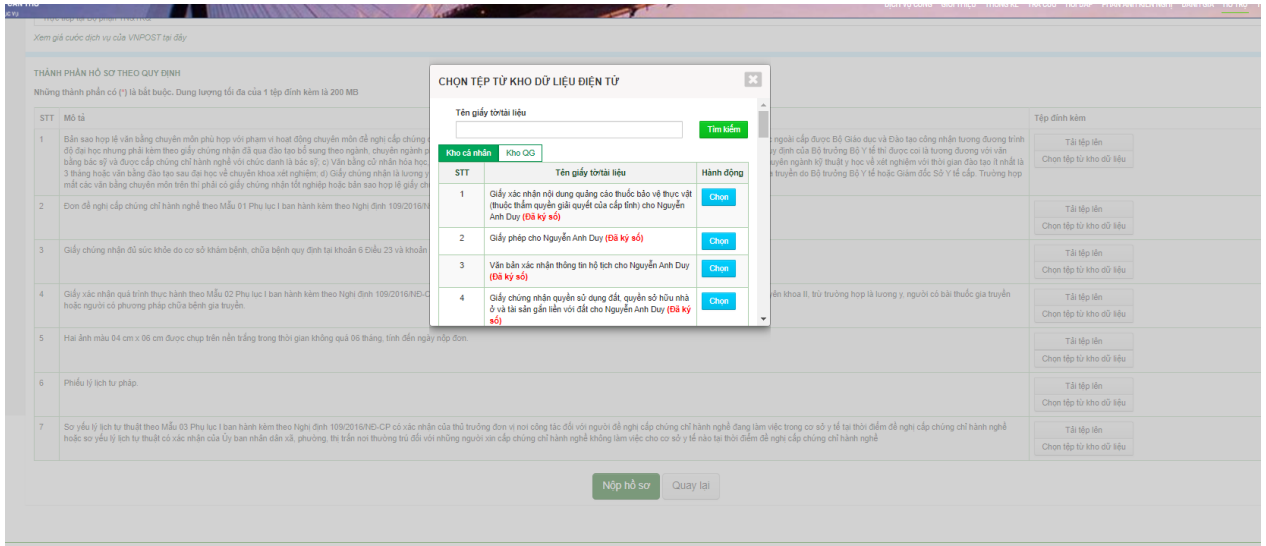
Xem giá cước dịch vụ của VNPOST tại đây

THÀNH PHẦN HỒ SƠ THEO QUY ĐỊNH

Những thành phần có (*) là bắt buộc. Dung lượng tối đa của 1 tệp đính kèm là 200 MB

| STT | Mô tả | Tệp đính kèm |
|---|---|---|
| 1 | Bản sao hợp lệ văn bằng chuyên môn phù hợp với phạm vi hoạt động chuyên môn đề nghị cấp chứng c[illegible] ngoài cấp được Bộ Giáo dục và Đào tạo công nhận tương đương trình độ đại học nhưng phải kèm theo giấy chứng nhận đã qua đào tạo bổ sung theo ngành, chuyên ngành p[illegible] y định của Bộ trưởng Bộ Y tế thì được coi là tương đương với văn bằng bác sỹ và được cấp chứng chỉ hành nghề với chức danh là bác sỹ; c) Văn bằng cử nhân hóa học, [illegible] ngành kỹ thuật y học về xét nghiệm với thời gian đào tạo ít nhất là 3 tháng hoặc văn bằng đào tạo sau đại học về chuyên khoa xét nghiệm; d) Giấy chứng nhận là lương y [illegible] truyền do Bộ trưởng Bộ Y tế hoặc Giám đốc Sở Y tế cấp. Trường hợp mất các văn bằng chuyên môn trên thì phải có giấy chứng nhận tốt nghiệp hoặc bản sao hợp lệ giấy c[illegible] | Tải tệp lên Chọn tệp từ kho dữ liệu |
| 2 | Đơn đề nghị cấp chứng chỉ hành nghề theo Mẫu 01 Phụ lục I ban hành kèm theo Nghị định 109/2016/N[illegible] | Tải tệp lên Chọn tệp từ kho dữ liệu |
| 3 | Giấy chứng nhận đủ sức khỏe do cơ sở khám bệnh, chữa bệnh quy định tại khoản 6 Điều 23 và khoản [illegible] | Tải tệp lên Chọn tệp từ kho dữ liệu |
| 4 | Giấy xác nhận quá trình thực hành theo Mẫu 02 Phụ lục I ban hành kèm theo Nghị định 109/2016/NĐ-C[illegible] yên khoa II, trừ trường hợp là lương y, người có bài thuốc gia truyền hoặc người có phương pháp chữa bệnh gia truyền. | Tải tệp lên Chọn tệp từ kho dữ liệu |
| 5 | Hai ảnh màu 04 cm x 06 cm được chụp trên nền trắng trong thời gian không quá 06 tháng, tính đến ngày nộp đơn. | Tải tệp lên Chọn tệp từ kho dữ liệu |
| 6 | Phiếu lý lịch tư pháp. | Tải tệp lên Chọn tệp từ kho dữ liệu |
| 7 | Sơ yếu lý lịch tự thuật theo Mẫu 03 Phụ lục I ban hành kèm theo Nghị định 109/2016/NĐ-CP có xác nhận của thủ trưởng đơn vị nơi công tác đối với người đề nghị cấp chứng chỉ hành nghề đang làm việc trong cơ sở y tế tại thời điểm đề nghị cấp chứng chỉ hành nghề hoặc sơ yếu lý lịch tự thuật có xác nhận của Ủy ban nhân dân xã, phường, thị trấn nơi thường trú đối với những người xin cấp chứng chỉ hành nghề không làm việc cho cơ sở y tế nào tại thời điểm đề nghị cấp chứng chỉ hành nghề | Tải tệp lên Chọn tệp từ kho dữ liệu |

Nộp hồ sơ Quay lại

CHỌN TỆP TỪ KHO DỮ LIỆU ĐIỆN TỬ

Tên giấy tờ/tài liệu

Tìm kiếm

Kho cá nhân Kho QG

| STT | Tên giấy tờ/tài liệu | Hành động |
|---|---|---|
| 1 | Giấy xác nhận nội dung quảng cáo thuốc bảo vệ thực vật (thuộc thẩm quyền giải quyết của cấp tỉnh) cho Nguyễn Anh Duy (Đã ký số) | Chọn |
| 2 | Giấy phép cho Nguyễn Anh Duy (Đã ký số) | Chọn |
| 3 | Văn bản xác nhận thông tin hộ tịch cho Nguyễn Anh Duy (Đã ký số) | Chọn |
| 4 | Giấy chứng nhận quyền sử dụng đất, quyền sở hữu nhà ở và tài sản gắn liền với đất cho Nguyễn Anh Duy (Đã ký số) | Chọn |